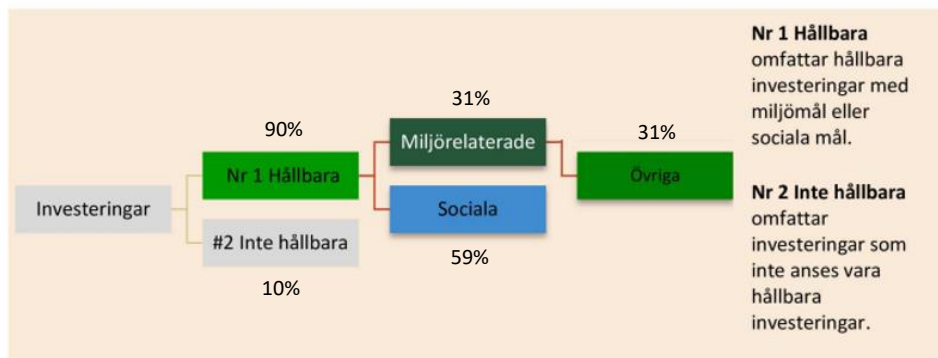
Investeringar

90%

Nr 1 Hållbara

#2 Inte hållbara

10%

31%

Miljörelaterade

Sociala

59%

31%

Övriga

**Nr 1 Hållbara** omfattar hållbara investeringar med miljömål eller sociala mål.

**Nr 2 Inte hållbara** omfattar investeringar som inte anses vara hållbara investeringar.